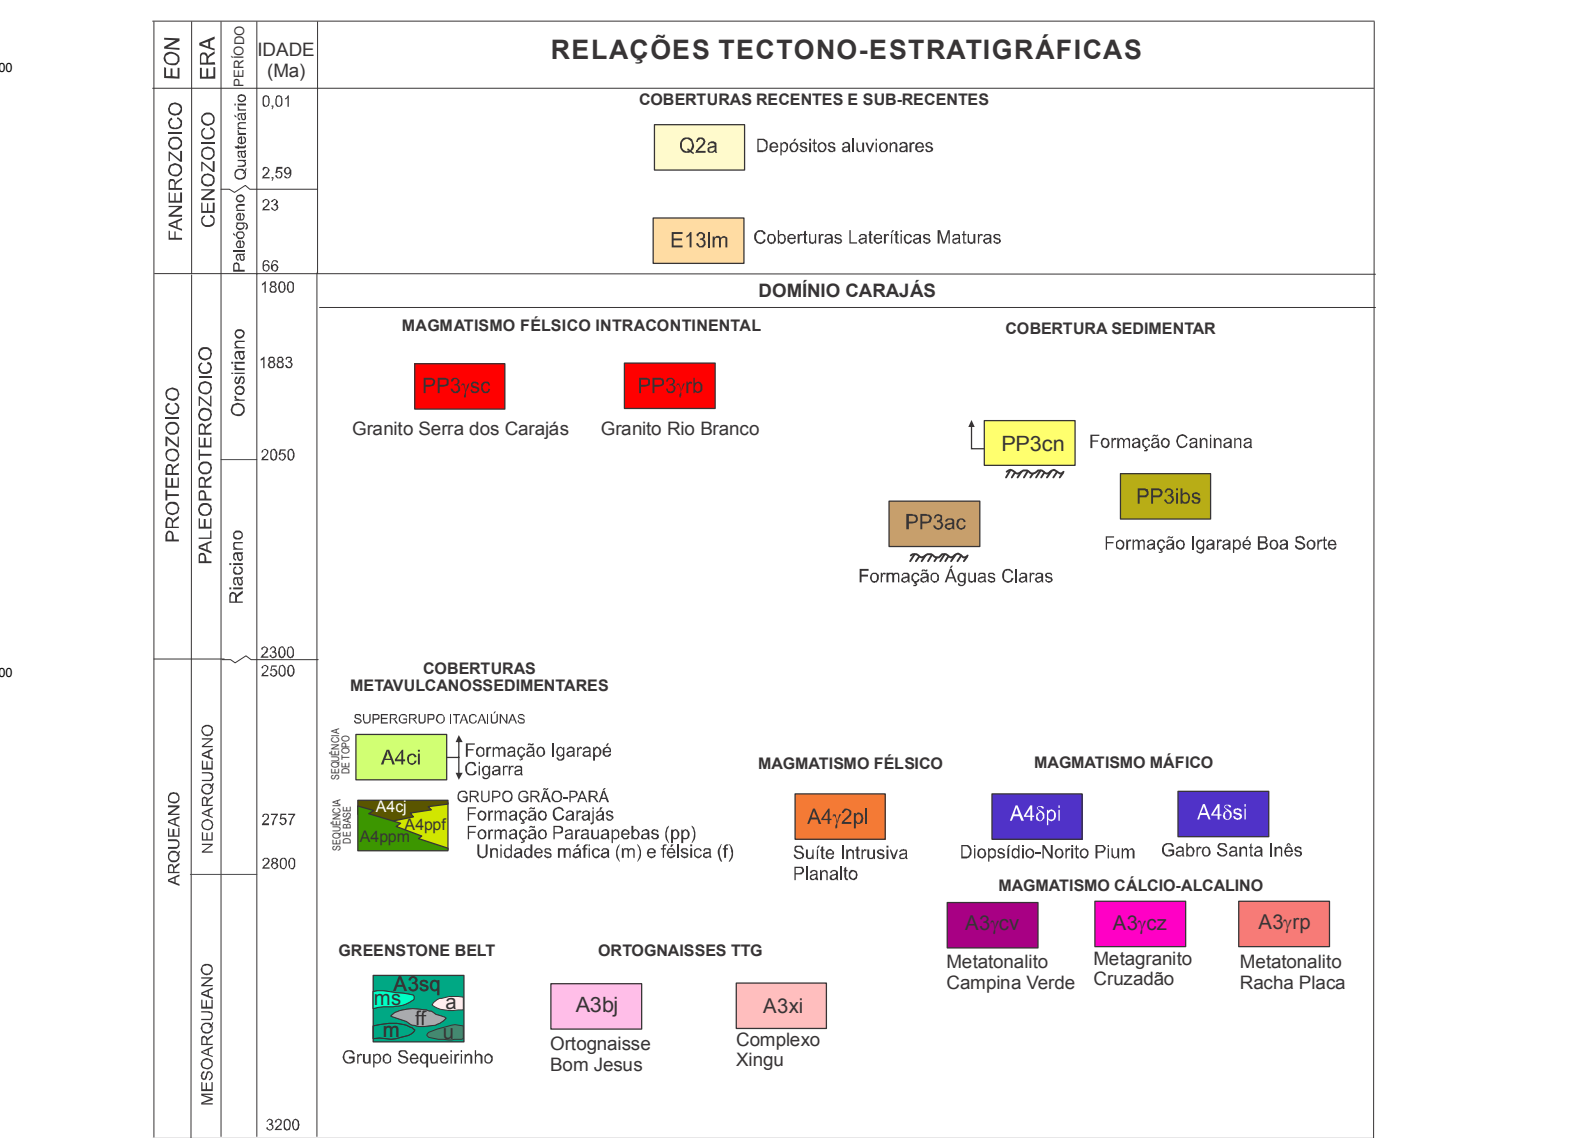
00

00

| EON | ERA | PERÍODO | IDADE (Ma) |
|---|---|---|---|
| FANEROZOICO | CENOZOICO | Quaternário | 0,01 |
| | | | 2,59 |
| | | Paleógeno | 23 |
| | | | 66 |
| PROTEROZOICO | PALEOPROTEROZOICO | Orosiriano | 1800 |
| | | | 1883 |
| | | | 2050 |
| | | Riaciano | 2300 |
| ARQUEANO | NEOARQUEANO | | 2500 |
| | | | 2757 |
| | | | 2800 |
| | MESOARQUEANO | | 3200 |

RELAÇÕES TECTONO-ESTRATIGRÁFICAS

COBERTURAS RECENTES E SUB-RECENTES

Q2a Depósitos aluvionares

E13lm Coberturas Lateríticas Maturas

DOMÍNIO CARAJÁS

MAGMATISMO FÉLSICO INTRACONTINENTAL

PP3$\gamma$sc Granito Serra dos Carajás

PP3$\gamma$rb Granito Rio Branco

COBERTURA SEDIMENTAR

PP3cn Formação Caninana

PP3ibs Formação Igarapé Boa Sorte

PP3ac Formação Águas Claras

COBERTURAS METAVULCANOSSEDIMENTARES

SUPERGRUPO ITACAIÚNAS

SEQUÊNCIA DE TOPO

A4ci Formação Igarapé Cigarra

SEQUÊNCIA DE BASE

A4cj A4ppf A4ppm

GRUPO GRÃO-PARÁ
Formação Carajás
Formação Parauapebas (pp)
Unidades máfica (m) e félsica (f)

MAGMATISMO FÉLSICO

A4$\gamma$2pl Suíte Intrusiva Planalto

MAGMATISMO MÁFICO

A4$\delta$pi Diopsídio-Norito Pium

A4$\delta$si Gabro Santa Inês

MAGMATISMO CÁLCIO-ALCALINO

A3$\gamma$cv Metatonalito Campina Verde

A3$\gamma$cz Metagranito Cruzadão

A3$\gamma$rp Metatonalito Racha Placa

GREENSTONE BELT

A3sq ms a ff m u

Grupo Sequeirinho

ORTOGNAISSES TTG

A3bj Ortognaisse Bom Jesus

A3xi Complexo Xingu